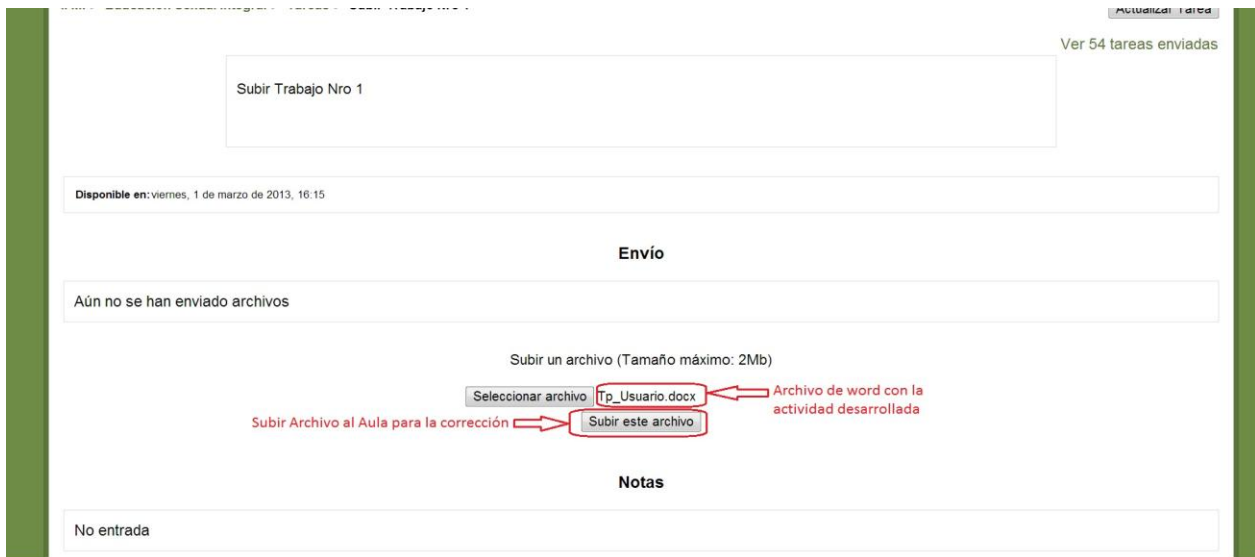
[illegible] Subir Trabajo Nro 1

Actualizar Tarea

Ver 54 tareas enviadas

Subir Trabajo Nro 1

Disponible en: viernes, 1 de marzo de 2013, 16:15

Envío

Aún no se han enviado archivos

Subir un archivo (Tamaño máximo: 2Mb)

Seleccionar archivo Tp_Usuario.docx

Archivo de word con la actividad desarrollada

Subir Archivo al Aula para la corrección

Subir este archivo

Notas

No entrada